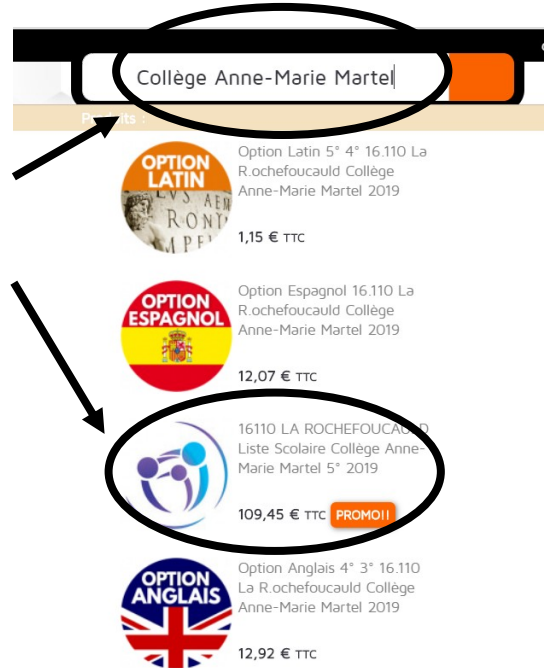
Collège Anne-Marie Martel

Produits :

OPTION LATIN

Option Latin 5° 4° 16.110 La R.ochefoucauld Collège Anne-Marie Martel 2019

1,15 € TTC

OPTION ESPAGNOL

Option Espagnol 16.110 La R.ochefoucauld Collège Anne-Marie Martel 2019

12,07 € TTC

16110 LA ROCHEFOUCAULD Liste Scolaire Collège Anne-Marie Martel 5° 2019

109,45 € TTC PROMO!!

OPTION ANGLAIS

Option Anglais 4° 3° 16.110 La R.ochefoucauld Collège Anne-Marie Martel 2019

12,92 € TTC